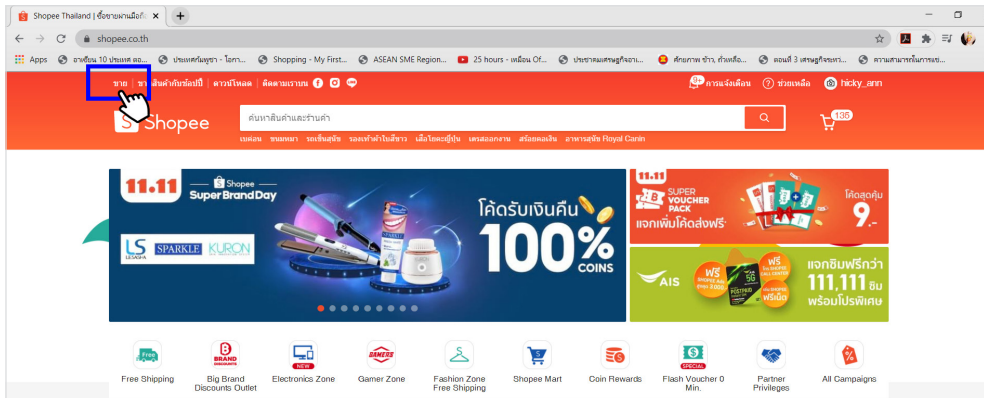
Shopee Thailand | ซื้อขายผ่านมือถือ ×
+
shopee.co.th
Apps
อาเซียน 10 ประเทศ ลอ...
ประเทศกัมพูชา - โอกา...
Shopping - My First...
ASEAN SME Region...
25 hours - เหมือน Of...
ประชาคมเศรษฐกิจอา...
ศักยภาพ ข้าว, ถั่วเหลือ...
ตอนที่ 3 เศรษฐกิจขอ...
ความสามารถในการแข...

ขาย | สินค้ากับช้อปปี้ | ดาวน์โหลด | ติดตามเราบน
การแจ้งเตือน
ช่วยเหลือ
hicky_ann
Shopee
ค้นหาสินค้าและร้านค้า
135
เบคอน ขนมหมา รองเท้าผ้าใบสีขาว รองเท้าผ้าใบสีขาว เสื้อโอเวอร์ไซส์ เดรสออกงาน สร้อยคอเงิน อาหารสุนัข Royal Canin

11.11 Shopee Super Brand Day
LS LESASHA SPARKLE KURON
โค้ดรับเงินคืน 100% COINS
11.11 SUPER VOUCHER PACK แจกเพิ่มโค้ดส่งฟรี* โค้ดสุดคุ้ม 9.-
AIS ฟรี ฟรี แจกซิมฟรีกว่า 111,111 ซิม พร้อมโปรพิเศษ

Free Shipping
Big Brand Discounts Outlet
Electronics Zone
Gamer Zone
Fashion Zone Free Shipping
Shopee Mart
Coin Rewards
Flash Voucher 0 Min.
Partner Privileges
All Campaigns